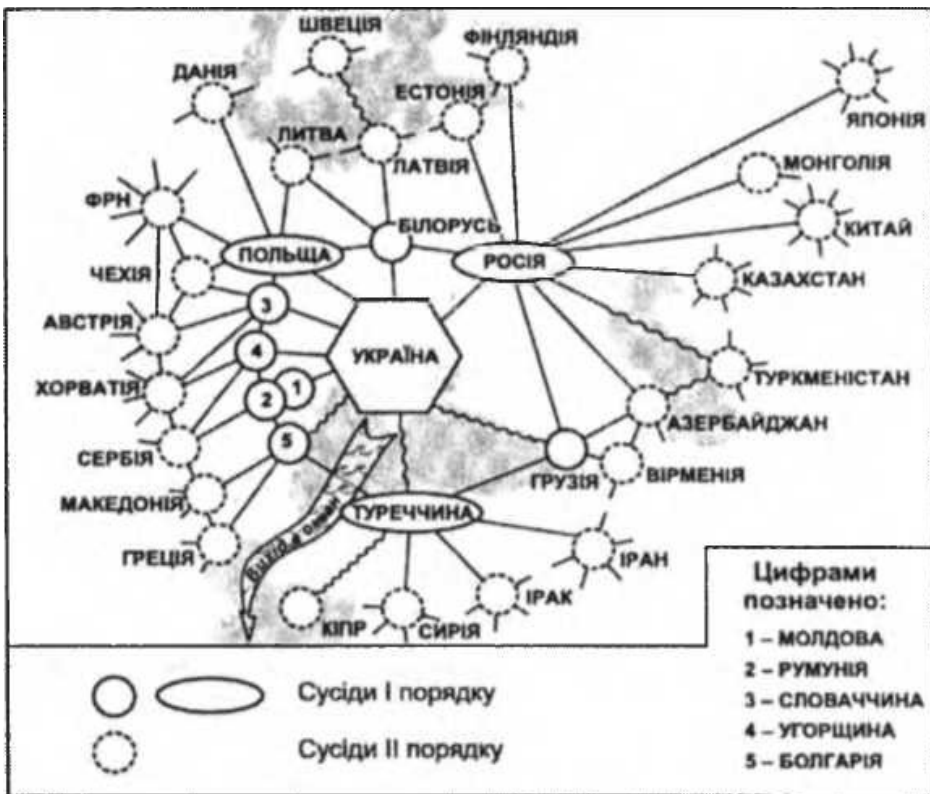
ШВЕЦІЯ
ФІНЛЯНДІЯ
ДАНІЯ
ЕСТОНІЯ
ЯПОНІЯ
ЛИТВА
ЛАТВІЯ
МОНГОЛІЯ
ФРН
БІЛОРУСЬ
КИТАЙ
ПОЛЬЩА
РОСІЯ
ЧЕХІЯ
КАЗАХСТАН
3
АВСТРІЯ
4
УКРАЇНА
ХОРВАТІЯ
1
2
ТУРКМЕНІСТАН
АЗЕРБАЙДЖАН
5
СЕРБІЯ
ГРУЗІЯ
ВІРМЕНІЯ
МАКЕДОНІЯ
ТУРЕЧЧИНА
ГРЕЦІЯ
Вихід в океан
ІРАН
ІРАК
КІПР
СИРІЯ

Цифрами позначено:
1 – МОЛДОВА
2 – РУМУНІЯ
3 – СЛОВАЧЧИНА
4 – УГОРЩИНА
5 – БОЛГАРІЯ

Сусіди І порядку
Сусіди ІІ порядку